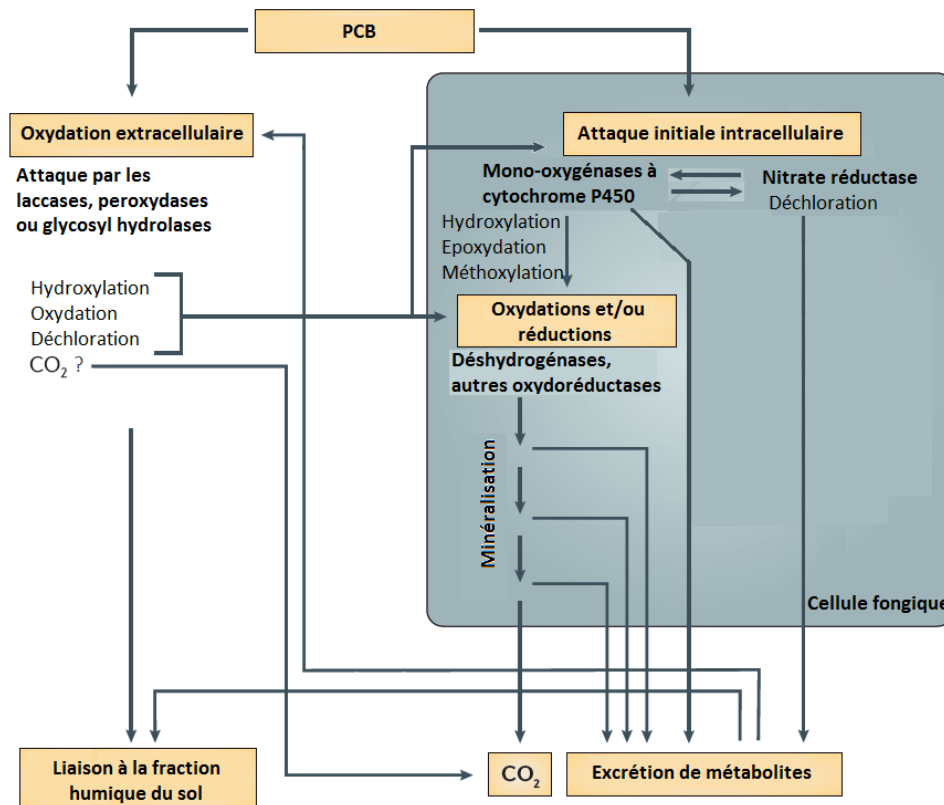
PCB

Oxydation extracellulaire

Attaque par les laccases, peroxydases ou glycosyl hydrolases

Hydroxylation
Oxydation
Déchloration
$CO_2$ ?

Attaque initiale intracellulaire

Mono-oxygénases à cytochrome P450

Nitrate réductase
Déchloration

Hydroxylation
Epoxydation
Méthoxylation

Oxydations et/ou réductions

Déshydrogénases, autres oxydoréductases

Minéralisation

Cellule fongique

Liaison à la fraction humique du sol

$CO_2$

Excrétion de métabolites